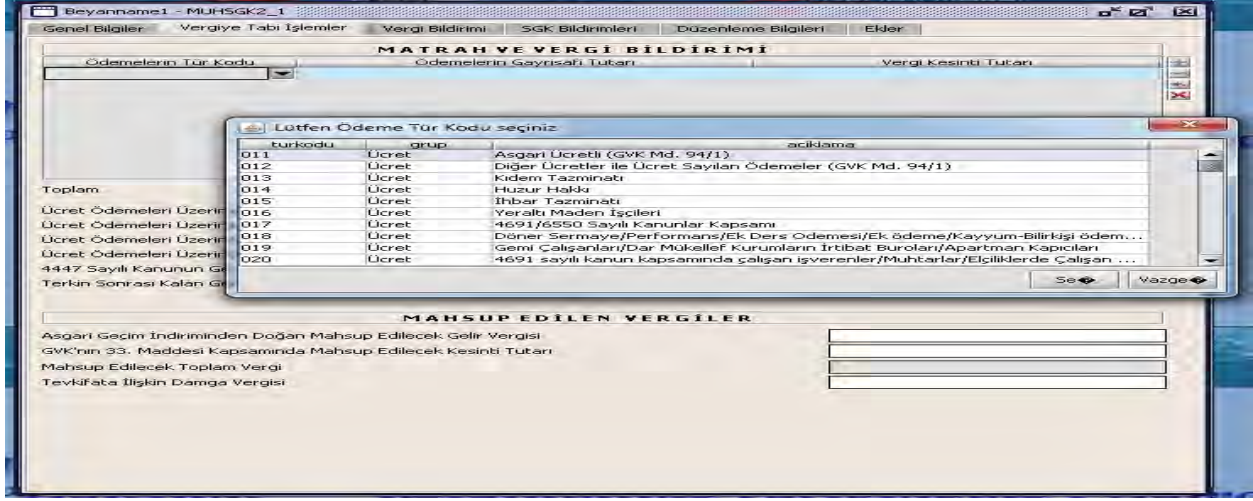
Beyanname1 - MUHSGK2_1

Genel Bilgiler | Vergiye Tabi İşlemler | Vergi Bildirimi | SGK Bildirimleri | Düzenleme Bilgileri | Ekler

MATRAH VE VERGİ BİLDİRİMİ

| Ödemelerin Tür Kodu | Ödemelerin Gayrisafi Tutarı | Vergi Kesinti Tutarı |
|---|---|---|

Toplam

Ücret Ödemeleri Üzerin
Ücret Ödemeleri Üzerin
Ücret Ödemeleri Üzerin
Ücret Ödemeleri Üzerin
4447 Sayılı Kanunun Ge
Terkin Sonrası Kalan Ge

Lütfen Ödeme Tür Kodu seçiniz

| turkodu | grup | aciklama |
|---|---|---|
| 011 | Ücret | Asgari Ücretli (GVK Md. 94/1) |
| 012 | Ücret | Diğer Ücretler ile Ücret Sayılan Ödemeler (GVK Md. 94/1) |
| 013 | Ücret | Kıdem Tazminatı |
| 014 | Ücret | Huzur Hakkı |
| 015 | Ücret | İhbar Tazminatı |
| 016 | Ücret | Yeraltı Maden İşçileri |
| 017 | Ücret | 4691/6550 Sayılı Kanunlar Kapsamı |
| 018 | Ücret | Döner Sermaye/Performans/Ek Ders Odemesi/Ek ödeme/Kayyum-Bilirkişi ödem... |
| 019 | Ücret | Gemi Çalışanları/Dar Mükellef Kurumların İrtibat Buroları/Apartman Kapıcıları |
| 020 | Ücret | 4691 sayılı kanun kapsamında çalışan işverenler/Muhtarlar/Elçiliklerde Çalışan ... |

Seç | Vazgeç

MAHSUP EDİLEN VERGİLER

Asgari Geçim İndiriminden Doğan Mahsup Edilecek Gelir Vergisi
GVK'nın 33. Maddesi Kapsamında Mahsup Edilecek Kesinti Tutarı
Mahsup Edilecek Toplam Vergi
Tevkifata İlişkin Damga Vergisi